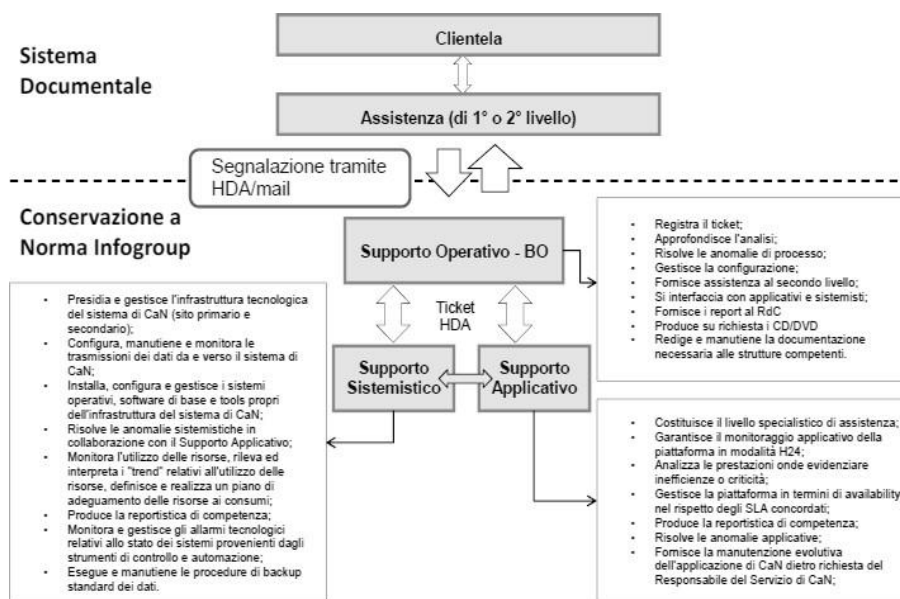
Sistema Documentale

Clientela

Assistenza (di 1° o 2° livello)

Segnalazione tramite HDA/mail

Conservazione a Norma Infogroup

Supporto Operativo - BO

- Registra il ticket;
- Approfondisce l'analisi;
- Risolve le anomalie di processo;
- Gestisce la configurazione;
- Fornisce assistenza al secondo livello;
- Si interfaccia con applicativi e sistemisti;
- Fornisce i report al RdC
- Produce su richiesta i CD/DVD
- Redige e manutiene la documentazione necessaria alle strutture competenti.

Ticket HDA

Supporto Sistemistico

Supporto Applicativo

- Presidia e gestisce l'infrastruttura tecnologica del sistema di CaN (sito primario e secondario);
- Configura, manutiene e monitora le trasmissioni dei dati da e verso il sistema di CaN;
- Installa, configura e gestisce i sistemi operativi, software di base e tools propri dell'infrastruttura del sistema di CaN;
- Risolve le anomalie sistemistiche in collaborazione con il Supporto Applicativo;
- Monitora l'utilizzo delle risorse, rileva ed interpreta i "trend" relativi all'utilizzo delle risorse, definisce e realizza un piano di adeguamento delle risorse ai consumi;
- Produce la reportistica di competenza;
- Monitora e gestisce gli allarmi tecnologici relativi allo stato dei sistemi provenienti dagli strumenti di controllo e automazione;
- Esegue e manutiene le procedure di backup standard dei dati.

- Costituisce il livello specialistico di assistenza;
- Garantisce il monitoraggio applicativo della piattaforma in modalità H24;
- Analizza le prestazioni onde evidenziare inefficienze o criticità;
- Gestisce la piattaforma in termini di availability nel rispetto degli SLA concordati;
- Produce la reportistica di competenza;
- Risolve le anomalie applicative;
- Fornisce la manutenzione evolutiva dell'applicazione di CaN dietro richiesta del Responsabile del Servizio di CaN;